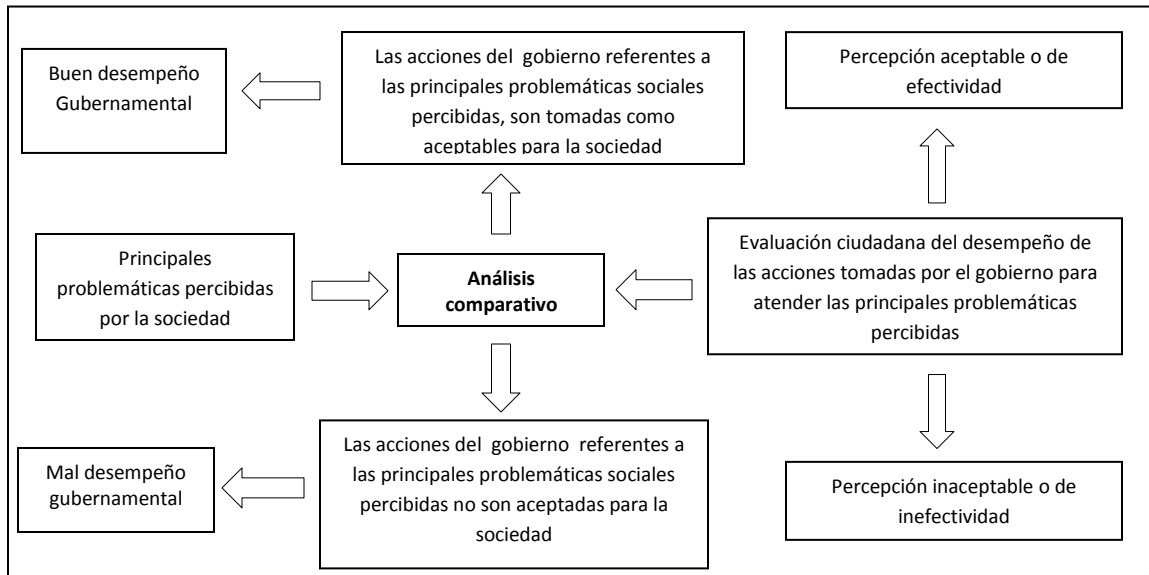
Buen desempeño Gubernamental

Las acciones del gobierno referentes a las principales problemáticas sociales percibidas, son tomadas como aceptables para la sociedad

Percepción aceptable o de efectividad

Principales problemáticas percibidas por la sociedad

Análisis comparativo

Evaluación ciudadana del desempeño de las acciones tomadas por el gobierno para atender las principales problemáticas percibidas

Mal desempeño gubernamental

Las acciones del gobierno referentes a las principales problemáticas sociales percibidas no son aceptadas para la sociedad

Percepción inaceptable o de inefectividad